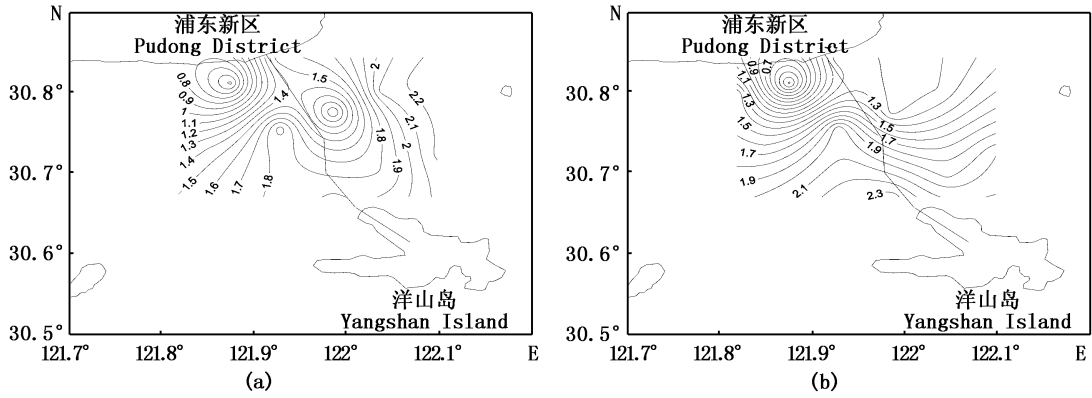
N
浦东新区
Pudong District
30.8°
30.7°
30.6°
30.5°
121.7°
121.8°
121.9°
122°
122.1°
E
0.8
0.9
1
1.1
1.2
1.3
1.4
1.5
1.6
1.7
1.8
1.4
1.5
2
2.2
2.1
1.8
2
1.9
洋山岛
Yangshan Island
(a)

N
浦东新区
Pudong District
30.8°
30.7°
30.6°
30.5°
121.7°
121.8°
121.9°
122°
122.1°
E
0.7
0.9
1.1
1.3
1.5
1.7
1.9
2.1
2.3
1.3
1.5
1.7
1.9
洋山岛
Yangshan Island
(b)